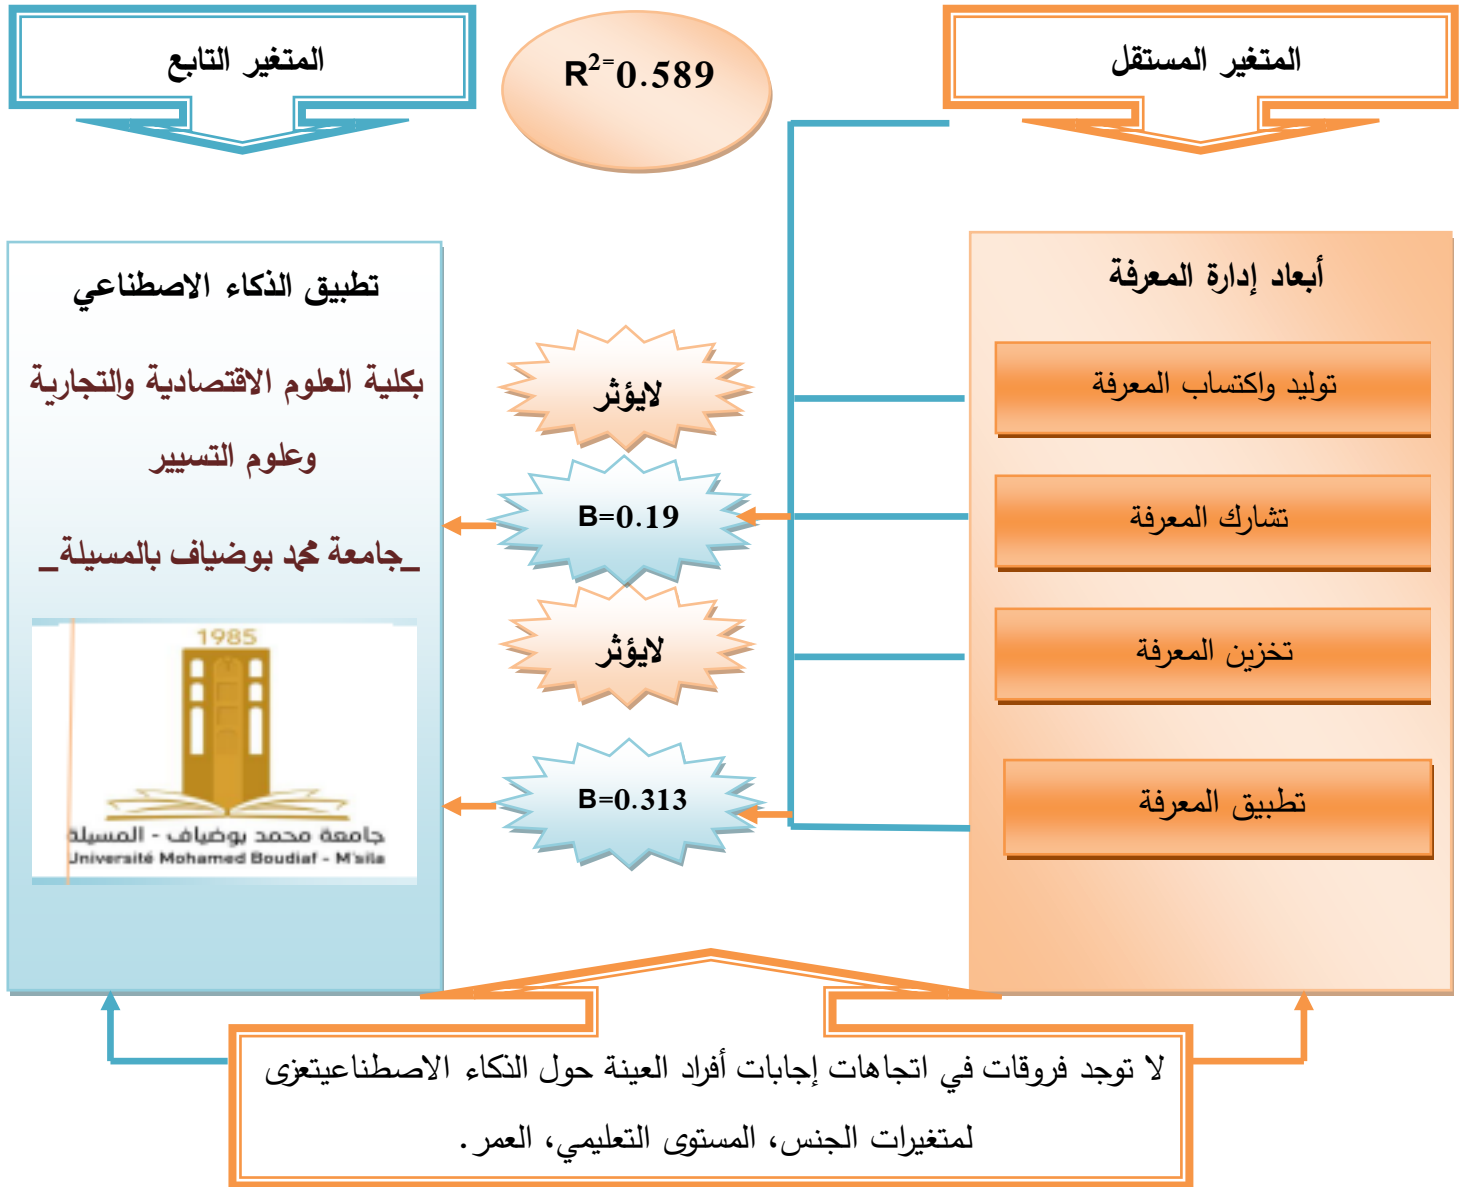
المتغير التابع

$R^{2=}0.589$

المتغير المستقل

أبعاد إدارة المعرفة

توليد واكتساب المعرفة

تشارك المعرفة

تخزين المعرفة

تطبيق المعرفة

لايؤثر

B=0.19

لايؤثر

B=0.313

تطبيق الذكاء الاصطناعي

بكلية العلوم الاقتصادية والتجارية وعلوم التسيير

_جامعة محمد بوضياف بالمسيلة_

1985

جامعة محمد بوضياف - المسيلة
Université Mohamed Boudiaf - M'sila

لا توجد فروقات في اتجاهات إجابات أفراد العينة حول الذكاء الاصطناعيتعزى لمتغيرات الجنس، المستوى التعليمي، العمر.